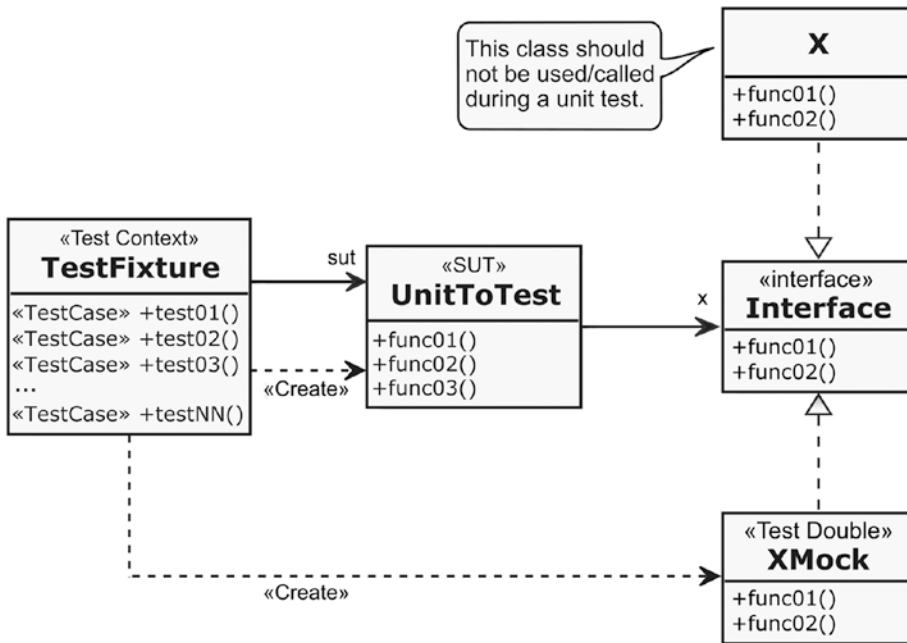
This class should not be used/called during a unit test.

X

+func01()
+func02()

«Test Context»
TestFixture

«TestCase» +test01()
«TestCase» +test02()
«TestCase» +test03()
...
«TestCase» +testNN()

sut

«SUT»
UnitToTest

+func01()
+func02()
+func03()

«Create»

x

«interface»
Interface

+func01()
+func02()

«Test Double»
XMock

+func01()
+func02()

«Create»